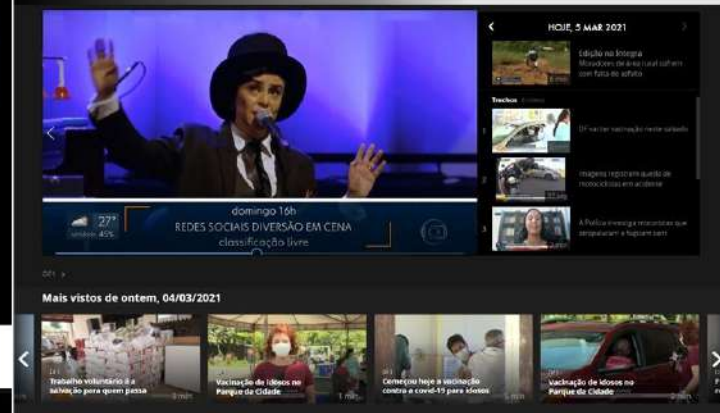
HOJE, 5 MAR 2021

Edição na íntegra
Moradores de área rural sofrem com falta de asfalto

Trechos

1 DF vacina vacinação neste sábado

2 Imagens registram queda de motociclistas em acidente

3 A Polícia investiga criminosos que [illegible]

27°
45%

domingo 16h
REDES SOCIAIS DIVERSÃO EM CENA
classificação livre

DF1

Mais vistos de ontem, 04/03/2021

Trabalho voluntário e a salvação para quem passa

Vacinação de idosos no Parque da Cidade

Começou hoje a vacinação contra a covid-19 para idosos

Vacinação de idosos no Parque da Cidade